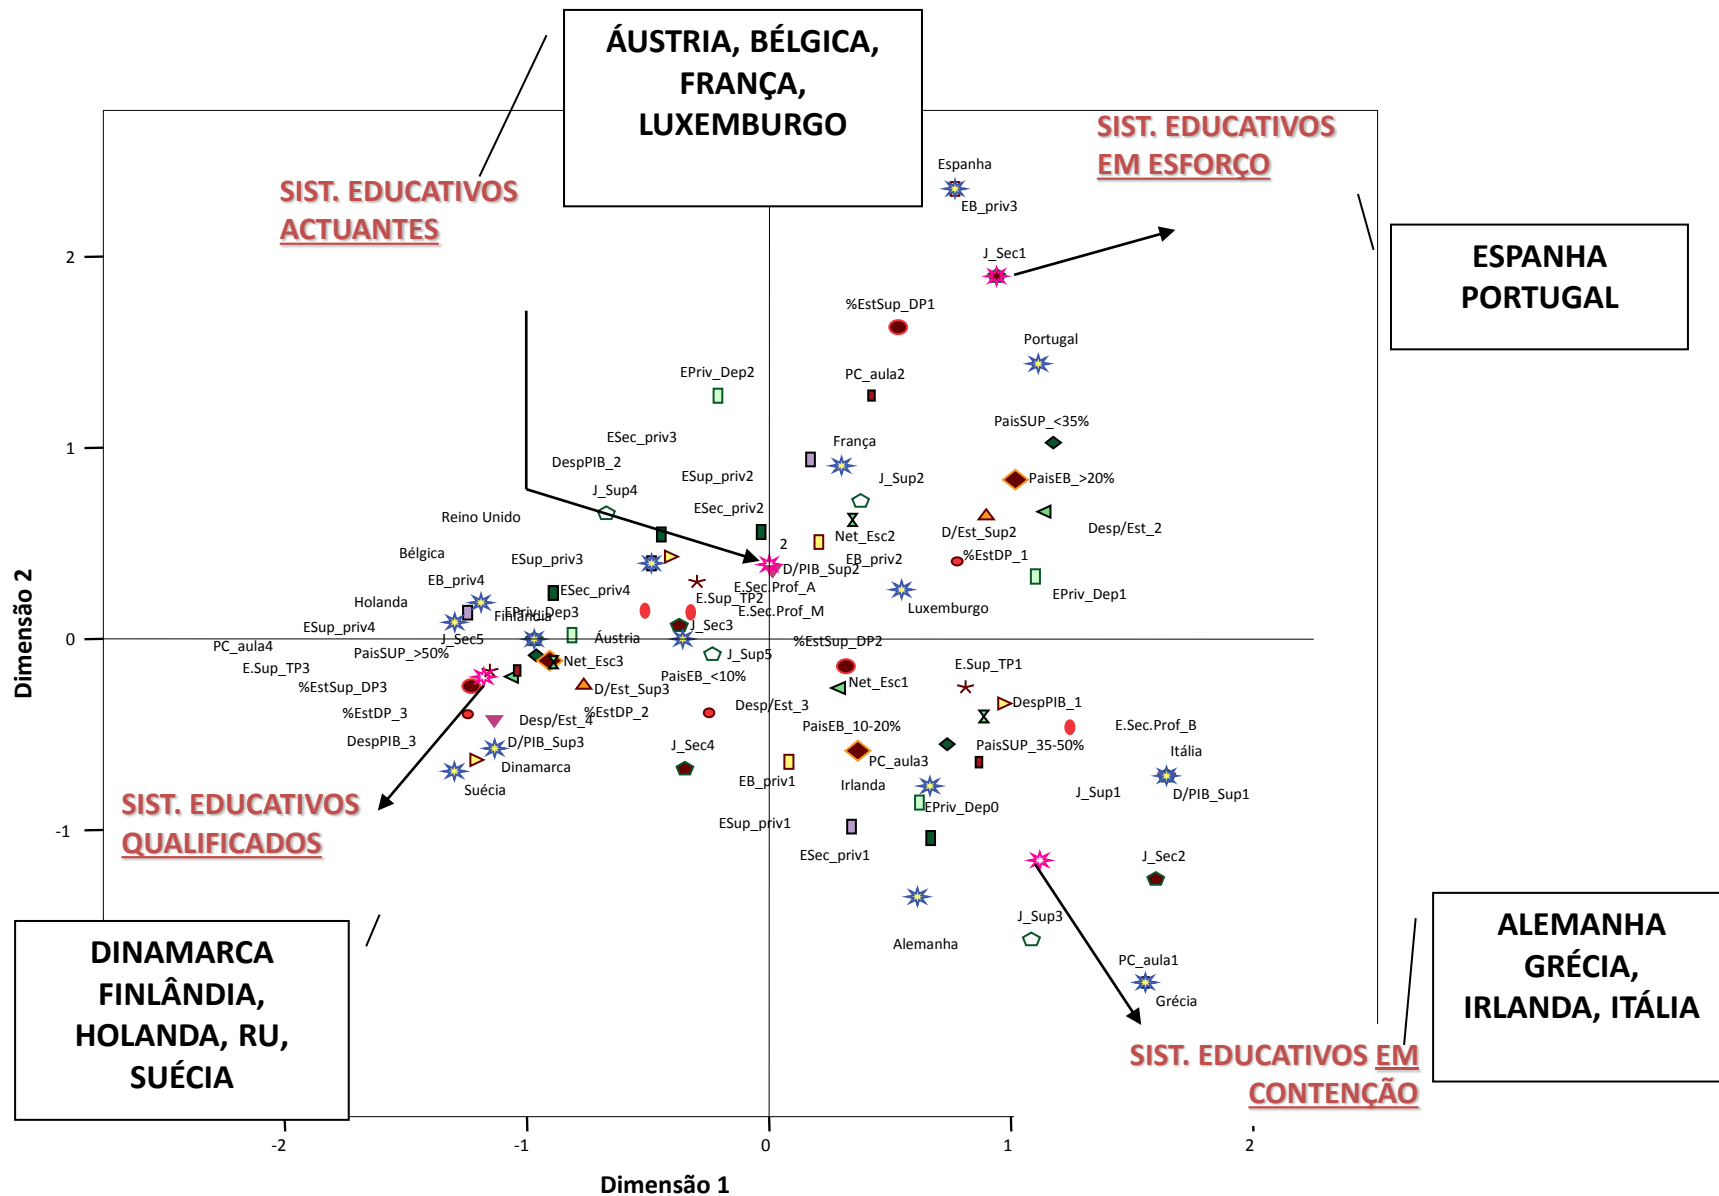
ÁUSTRIA, BÉLGICA, FRANÇA, LUXEMBURGO

SIST. EDUCATIVOS ACTUANTES

SIST. EDUCATIVOS EM ESFORÇO

ESPANHA PORTUGAL

SIST. EDUCATIVOS QUALIFICADOS

DINAMARCA FINLÂNDIA, HOLANDA, RU, SUÉCIA

SIST. EDUCATIVOS EM CONTENÇÃO

ALEMANHA GRÉCIA, IRLANDA, ITÁLIA

Espanha
EB_priv3
J_Sec1
%EstSup_DP1
Portugal
EPriv_Dep2
PC_aula2
PaisSUP_<35%
ESec_priv3
França
DespPIB_2
ESup_priv2
J_Sup2
PaisEB_>20%
J_Sup4
ESec_priv2
Reino Unido
Net_Esc2
D/Est_Sup2
Desp/Est_2
2
Bélgica
ESup_priv3
EB_priv2
%EstDP_1
D/PIB_Sup2
EB_priv4
ESec_priv4
E.Sec.Prof_A
E.Sup_TP2
Holanda
EPriv_Dep3
E.Sec.Prof_M
Luxemburgo
EPriv_Dep1
Finlândia
ESup_priv4
J_Sec3
J_Sec5
Áustria
%EstSup_DP2
PC_aula4
PaisSUP_>50%
J_Sup5
Net_Esc3
E.Sup_TP1
E.Sup_TP3
PaisEB_<10%
Net_Esc1
%EstSup_DP3
D/Est_Sup3
DespPIB_1
%EstDP_3
Desp/Est_3
Desp/Est_4
%EstDP_2
PaisEB_10-20%
E.Sec.Prof_B
DespPIB_3
D/PIB_Sup3
J_Sec4
PaisSUP_35-50%
Itália
Dinamarca
PC_aula3
EB_priv1
Irlanda
Suécia
J_Sup1
D/PIB_Sup1
EPriv_Dep0
ESup_priv1
ESec_priv1
J_Sec2
J_Sup3
Alemanha
PC_aula1
Grécia

2
1
0
-1
-2
-1
0
1
2
Dimensão 2
Dimensão 1